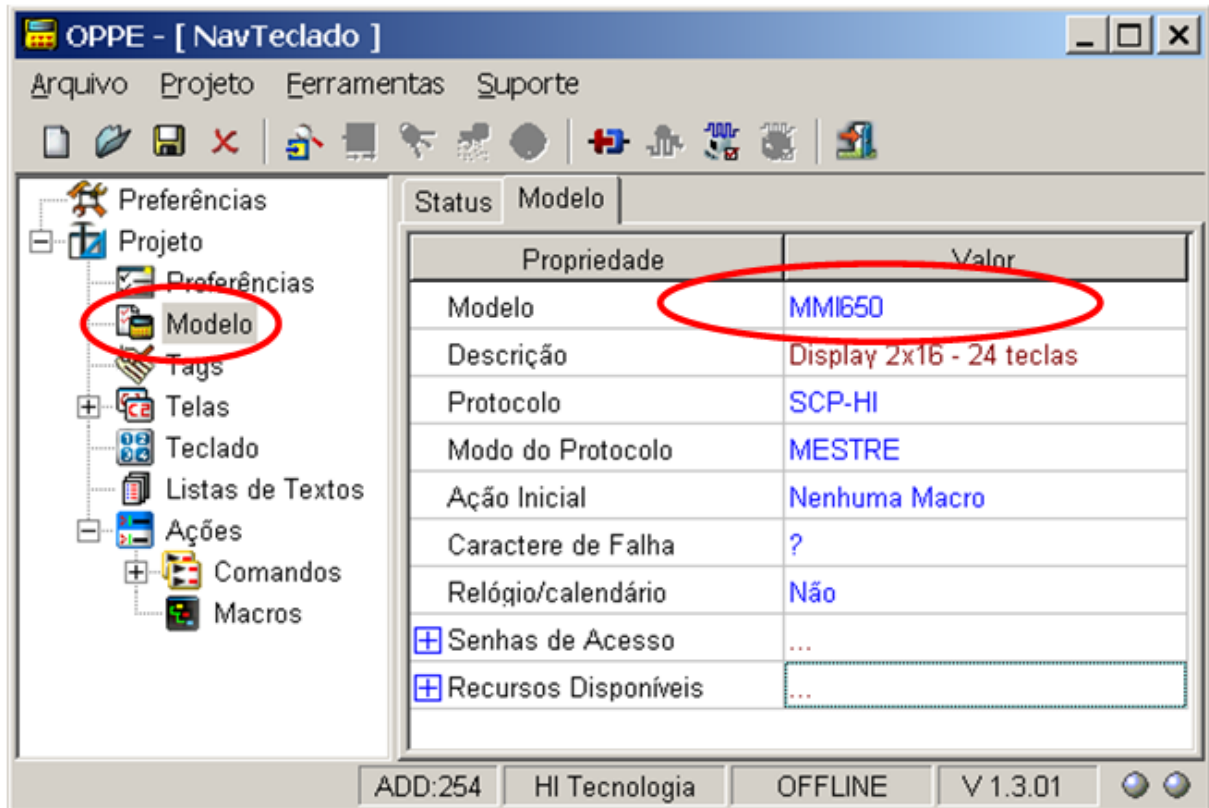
OPPE - [ NavTeclado ]

Arquivo Projeto Ferramentas Suporte

Preferências
Projeto
Preferências
Modelo
Tags
Telas
Teclado
Listas de Textos
Ações
Comandos
Macros

Status Modelo

| Propriedade | Valor |
|---|---|
| Modelo | MMI650 |
| Descrição | Display 2x16 - 24 teclas |
| Protocolo | SCP-HI |
| Modo do Protocolo | MESTRE |
| Ação Inicial | Nenhuma Macro |
| Caractere de Falha | ? |
| Relógio/calendário | Não |
| Senhas de Acesso | ... |
| Recursos Disponíveis | ... |

ADD:254 HI Tecnologia OFFLINE V 1.3.01